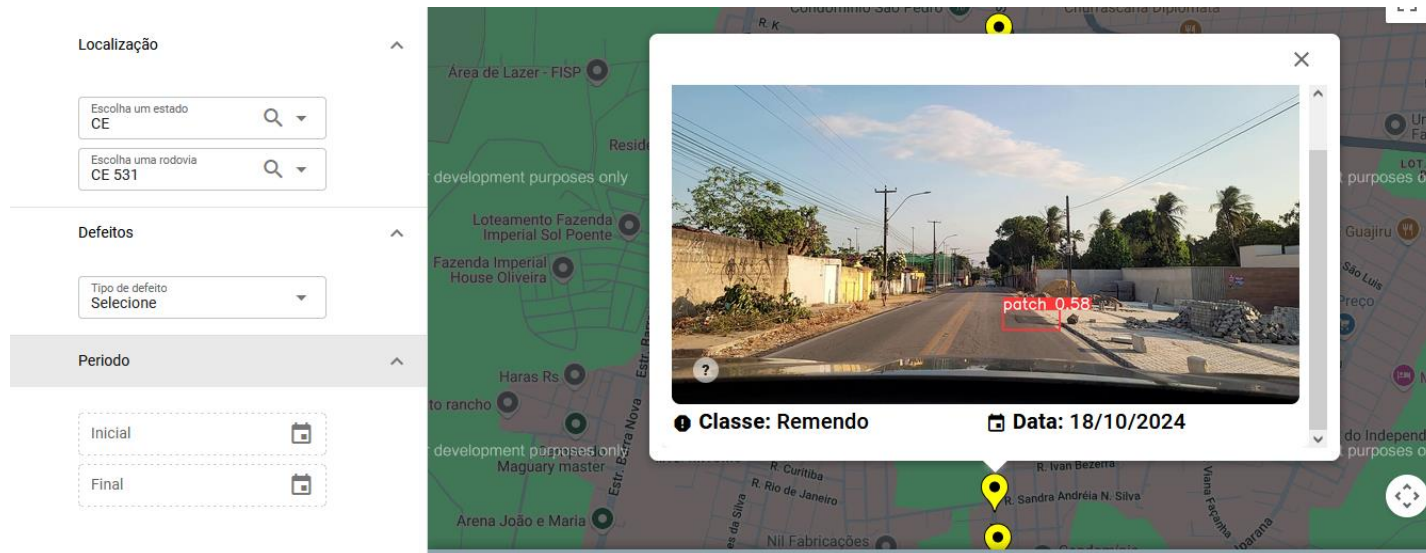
Localização

Escolha um estado
CE

Escolha uma rodovia
CE 531

Defeitos

Tipo de defeito
Selecione

Periodo

Inicial

Final

Condomínio São Pedro
Churrascaria Diplomata
R. K
Área de Lazer - FISP
Resid
development purposes only
Loteamento Fazenda Imperial Sol Poente
Fazenda Imperial House Oliveira
Haras Rs
to rancho
development purposes only
Maguary master
Estr. Barra Nova
Arena João e Maria
R. Curitiba
R. Rio de Janeiro
Nil Fabricações
R. Ivan Bezerra
R. Sandra Andréia N. Silva
Viana Façanha
purposes o
Guajiru
São Luís
Preço
do Independ
purposes o
LOT

patch 0.58
?
Classe: Remendo
Data: 18/10/2024